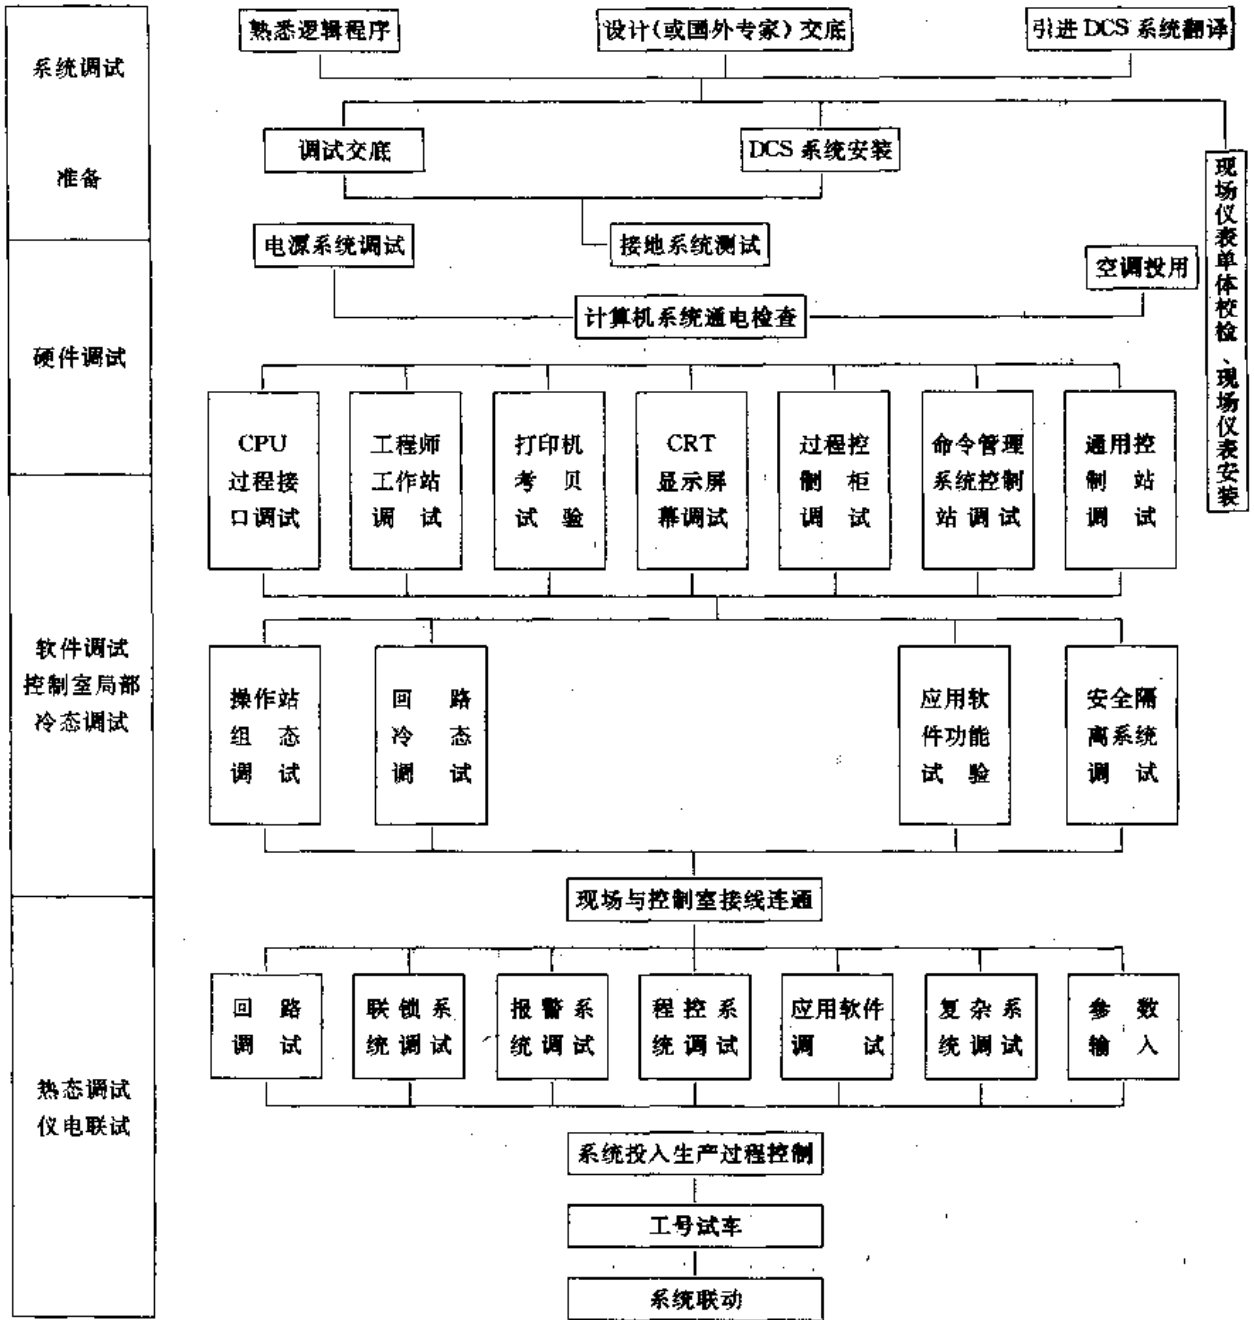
系统调试

准备

硬件调试

软件调试
控制室局部
冷态调试

热态调试
仪电联试

熟悉逻辑程序

设计(或国外专家)交底

引进 DCS 系统翻译

调试交底

DCS 系统安装

现场仪表单体校检、现场仪表安装

电源系统调试

接地系统测试

空调投用

计算机系统通电检查

CPU 过程接口调试

工程师工作站调试

打印机考贝试验

CRT 显示屏幕调试

过程控制柜调试

命令管理系统控制站调试

通用控制站调试

操作站组态调试

回路冷态调试

应用软件功能试验

安全隔离系统调试

现场与控制室接线连通

回路调试

联锁系统调试

报警系统调试

程控系统调试

应用软件调试

复杂系统调试

参数输入

系统投入生产过程控制

工号试车

系统联动